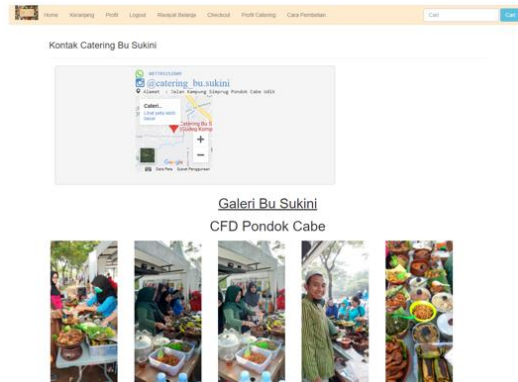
Home Keranjang Profil Logout Riwayat Belanja Checkout Profil Catering Cara Pembelian

Cari

Cari

Kontak Catering Bu Sukini

@catering_bu.sukini

Alamat : Jalan Kampung Simprug Pondok Cabe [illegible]

Cateri...

Lihat peta lebih besar

Catering Bu S

+

−

Google

Data Peta Syarat Penggunaan

Galeri Bu Sukini

CFD Pondok Cabe